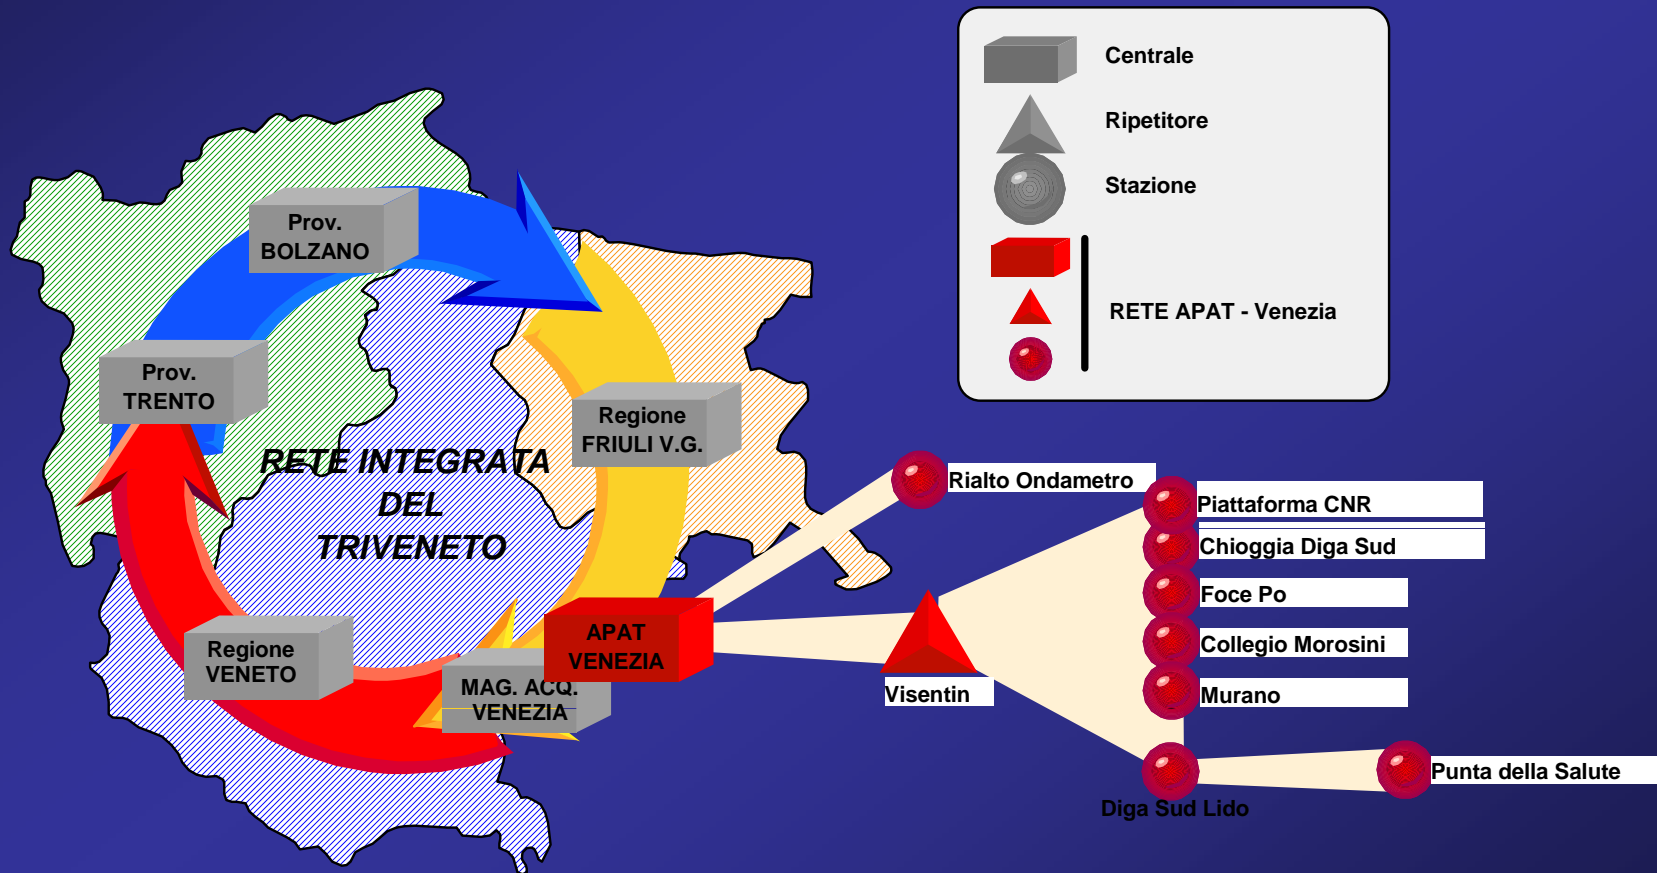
Centrale

Ripetitore

Stazione

RETE APAT - Venezia

Prov. BOLZANO

Prov. TRENTO

Regione FRIULI V.G.

RETE INTEGRATA DEL TRIVENETO

Regione VENETO

MAG. ACQ. VENEZIA

APAT VENEZIA

Rialto Ondametro

Piattaforma CNR

Chioggia Diga Sud

Foce Po

Collegio Morosini

Murano

Visentin

Punta della Salute

Diga Sud Lido